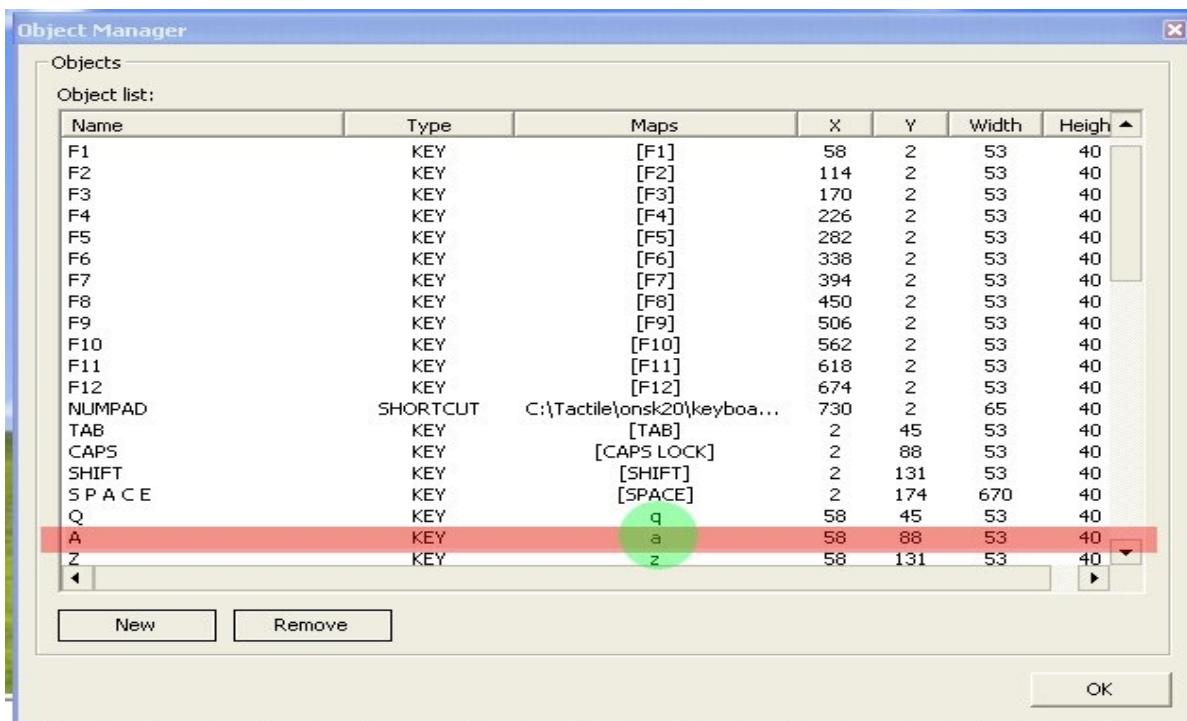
Object Manager

Objects

Object list:

| Name | Type | Maps | X | Y | Width | Heigh |
|---|---|---|---|---|---|---|
| F1 | KEY | [F1] | 58 | 2 | 53 | 40 |
| F2 | KEY | [F2] | 114 | 2 | 53 | 40 |
| F3 | KEY | [F3] | 170 | 2 | 53 | 40 |
| F4 | KEY | [F4] | 226 | 2 | 53 | 40 |
| F5 | KEY | [F5] | 282 | 2 | 53 | 40 |
| F6 | KEY | [F6] | 338 | 2 | 53 | 40 |
| F7 | KEY | [F7] | 394 | 2 | 53 | 40 |
| F8 | KEY | [F8] | 450 | 2 | 53 | 40 |
| F9 | KEY | [F9] | 506 | 2 | 53 | 40 |
| F10 | KEY | [F10] | 562 | 2 | 53 | 40 |
| F11 | KEY | [F11] | 618 | 2 | 53 | 40 |
| F12 | KEY | [F12] | 674 | 2 | 53 | 40 |
| NUMPAD | SHORTCUT | C:\Tactile\onsk20\keyboa... | 730 | 2 | 65 | 40 |
| TAB | KEY | [TAB] | 2 | 45 | 53 | 40 |
| CAPS | KEY | [CAPS LOCK] | 2 | 88 | 53 | 40 |
| SHIFT | KEY | [SHIFT] | 2 | 131 | 53 | 40 |
| S P A C E | KEY | [SPACE] | 2 | 174 | 670 | 40 |
| Q | KEY | q | 58 | 45 | 53 | 40 |
| A | KEY | a | 58 | 88 | 53 | 40 |
| Z | KEY | z | 58 | 131 | 53 | 40 |

New Remove

OK